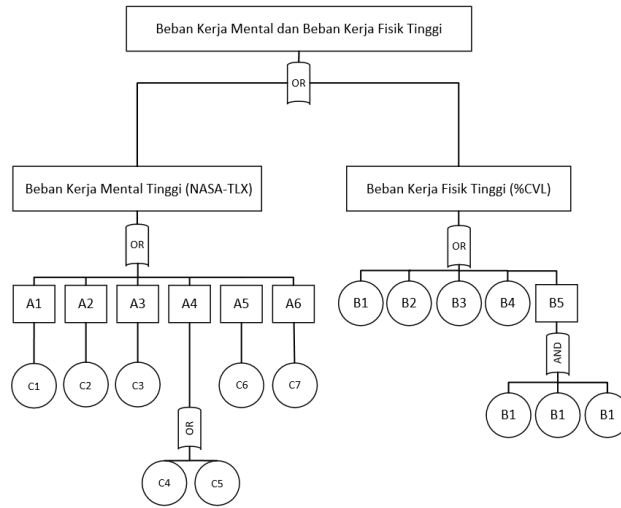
Beban Kerja Mental dan Beban Kerja Fisik Tinggi

OR

Beban Kerja Mental Tinggi (NASA-TLX)

Beban Kerja Fisik Tinggi (%CVL)

OR

OR

A1
A2
A3
A4
A5
A6

C1
C2
C3
C6
C7

OR

C4
C5

B1
B2
B3
B4
B5

AND

B1
B1
B1